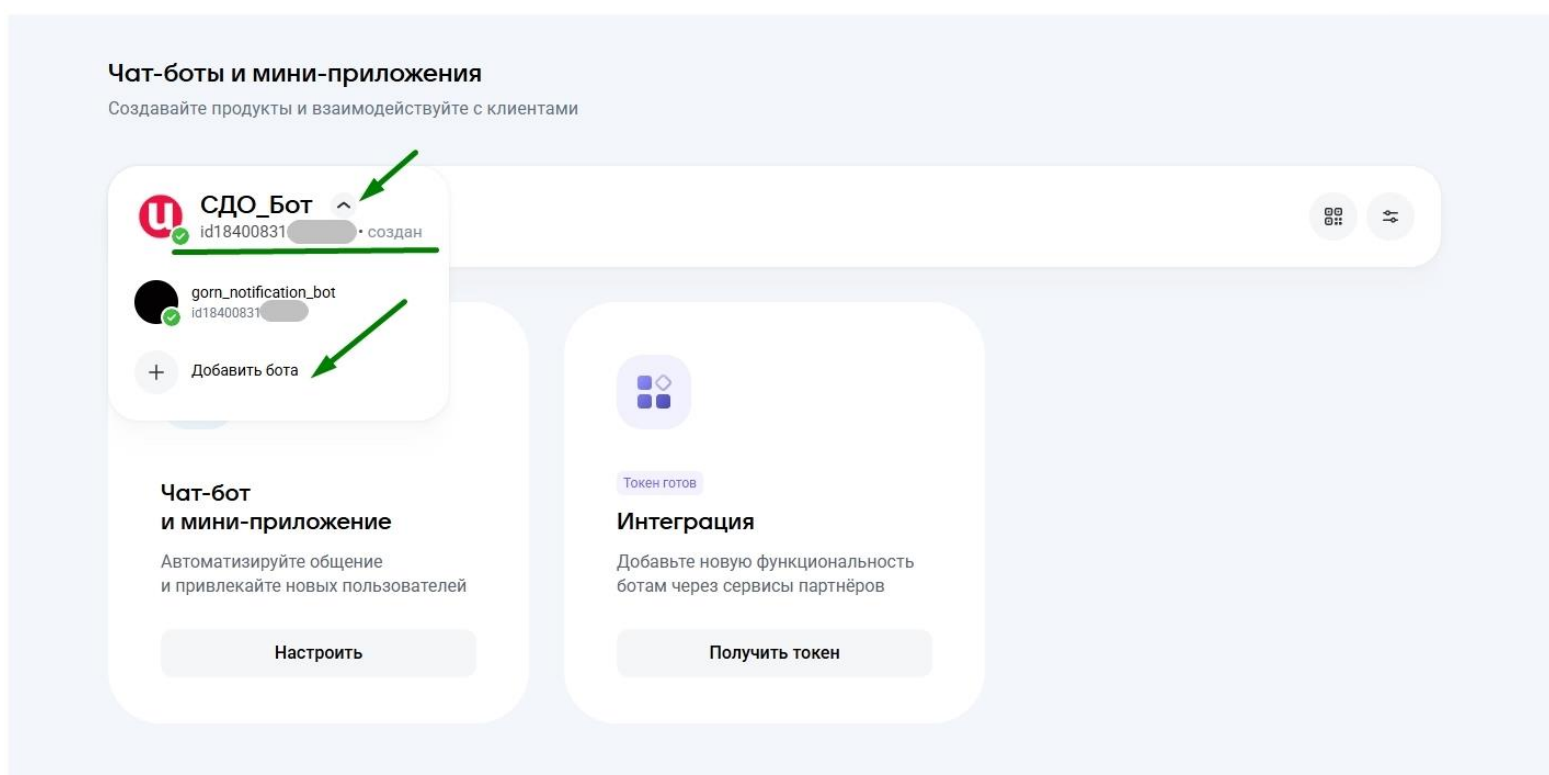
Чат-боты и мини-приложения
Создавайте продукты и взаимодействуйте с клиентами

СДО_Бот
id18400831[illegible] • создан

gorn_notification_bot
id18400831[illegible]

Добавить бота

Чат-бот
и мини-приложение
Автоматизируйте общение
и привлекайте новых пользователей

Настроить

Токен готов
Интеграция
Добавьте новую функциональность ботам через сервисы партнёров

Получить токен